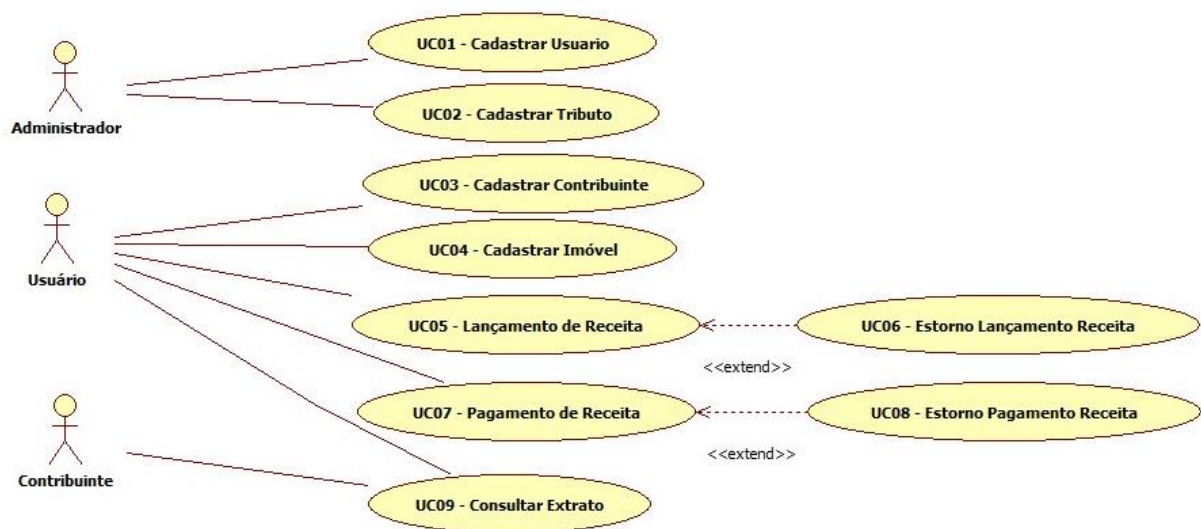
UC01 - Cadastrar Usuario

Administrador

UC02 - Cadastrar Tributo

UC03 - Cadastrar Contribuinte

UC04 - Cadastrar Imóvel

Usuário

UC05 - Lançamento de Receita

UC06 - Estorno Lançamento Receita

<<extend>>

UC07 - Pagamento de Receita

UC08 - Estorno Pagamento Receita

<<extend>>

Contribuinte

UC09 - Consultar Extrato